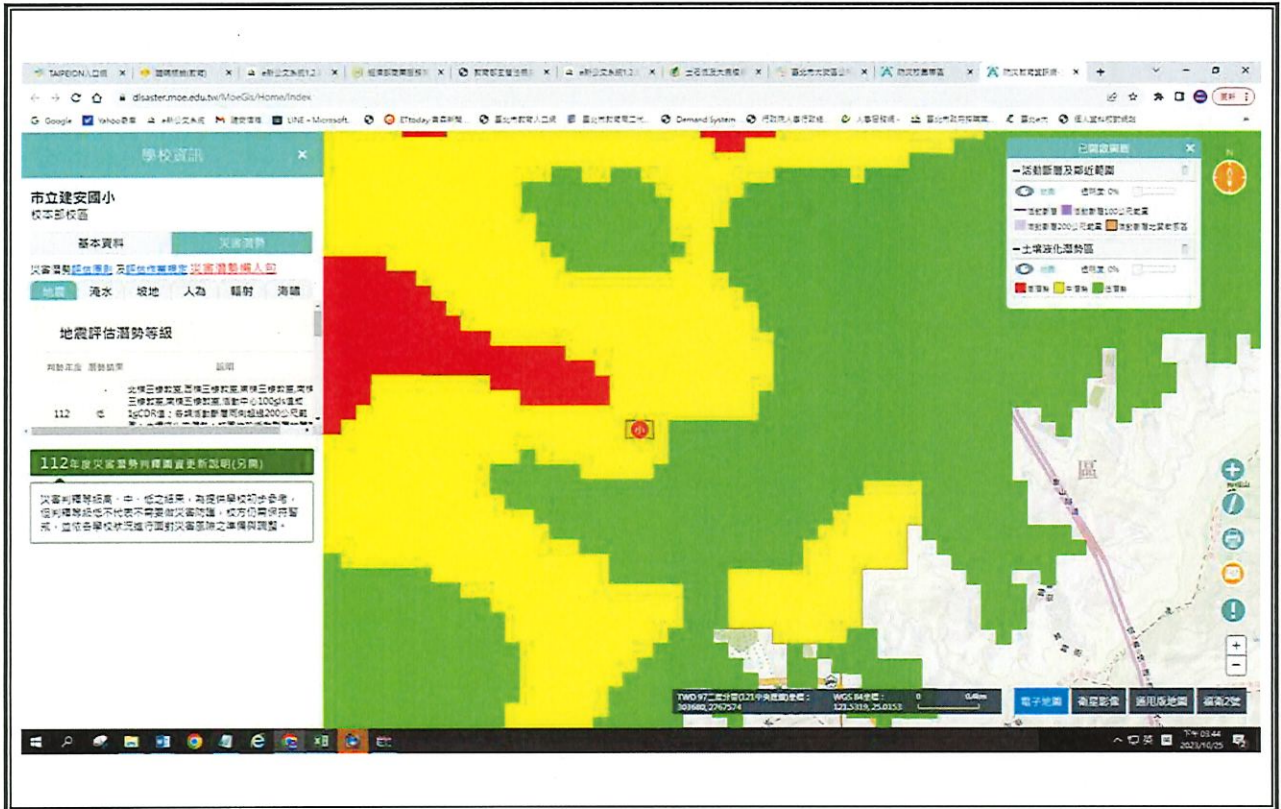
TAIPEION入口網 | 國曆轉換(農曆) | e新公文系統1.2 | 經濟部重要服務 | 教育部主管法規 | e新公文系統1.2 | 土石流潛勢溪流 | 臺北市大安區公所 | 防災校園專區 | 防災教育資訊網 | +

disaster.moe.edu.tw/MoeGis/Home/Index

Google | Yahoo奇摩 | e新公文系統 | 臺北市教育入口網 | Demand System | 行政院人事行政總處 | 人事服務網 | 臺北市政府 | 個人資料

學校資訊 ×

市立建安國小
校本部校區

基本資料 | 災害潛勢

災害潛勢評估原則 及評估作業規定 災害潛勢編入句

地震 | 淹水 | 坡地 | 人為 | 輻射 | 海嘯

地震評估潛勢等級

判斷年度 | 潛勢結果 | 說明

112 | 低 | 北模三修點斷層,西模三修點斷層,東模三修點斷層,南模三修點斷層,東模三修點斷層,活動中心100gls還或1gCDR值;各項活動斷層兩側超過200公尺範

112年度災害潛勢判釋圖資更新說明(另開)

災害判釋等級高、中、低之結果,為提供學校初步參考,但判釋等級低不代表不需要做災害防護,校方仍需保持警覺,並依各學校狀況進行面對災害風險之準備與調整。

已開啟圖層 ×

活動斷層及鄰近範圍
透明度 0%
活動斷層 | 活動斷層100公尺範圍 | 活動斷層200公尺範圍 | 活動斷層之緊鄰範圍

土壤液化潛勢區
透明度 0%
高潛勢 | 中潛勢 | 低潛勢

小

TWD 97二度分帶(121中央經線)坐標: 303680, 2767574
WGS 84坐標: 121.5319, 25.0153
0 0.4km

電子地圖 | 衛星影像 | 通用版地圖 | 福衛2號

下午 03:44
2023/10/25